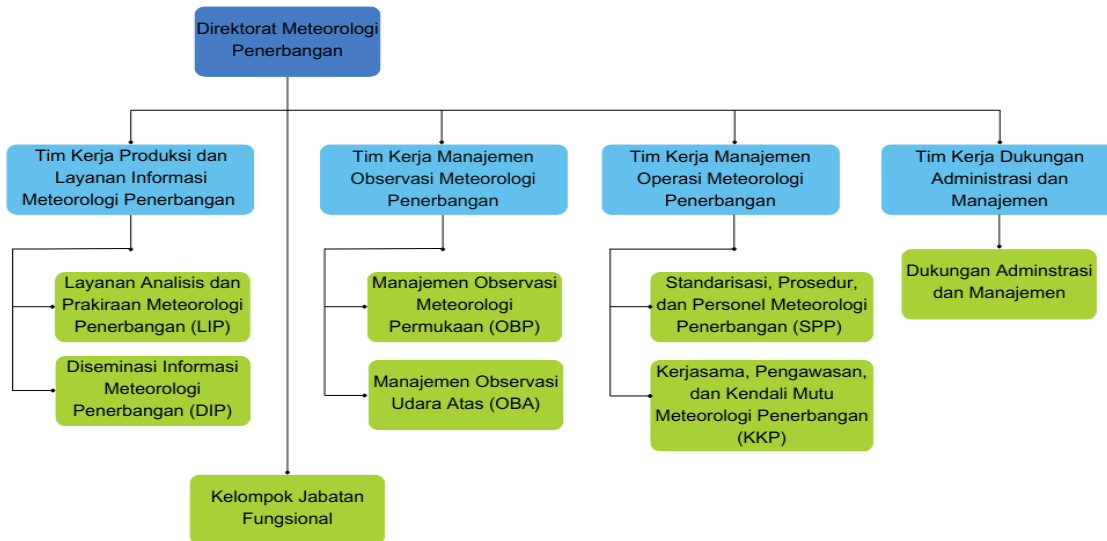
Direktorat Meteorologi Penerbangan

Tim Kerja Produksi dan Layanan Informasi Meteorologi Penerbangan

Layanan Analisis dan Prakiraan Meteorologi Penerbangan (LIP)

Diseminasi Informasi Meteorologi Penerbangan (DIP)

Tim Kerja Manajemen Observasi Meteorologi Penerbangan

Manajemen Observasi Meteorologi Permukaan (OBP)

Manajemen Observasi Udara Atas (OBA)

Tim Kerja Manajemen Operasi Meteorologi Penerbangan

Standarisasi, Prosedur, dan Personel Meteorologi Penerbangan (SPP)

Kerjasama, Pengawasan, dan Kendali Mutu Meteorologi Penerbangan (KKP)

Tim Kerja Dukungan Administrasi dan Manajemen

Dukungan Adminstrasi dan Manajemen

Kelompok Jabatan Fungsional